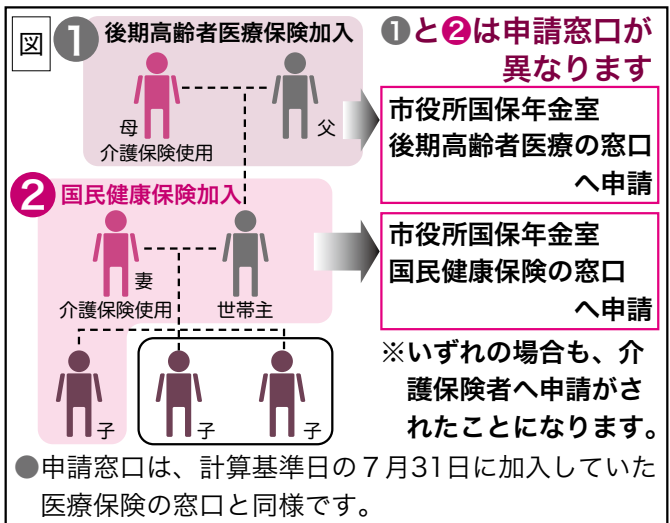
図

❶ 後期高齢者医療保険加入

母
介護保険使用

父

❶と❷は申請窓口が異なります

市役所国保年金室
後期高齢者医療の窓口
へ申請

❷ 国民健康保険加入

妻
介護保険使用

世帯主

市役所国保年金室
国民健康保険の窓口
へ申請

子

子

子

※いずれの場合も、介護保険者へ申請がされたことになります。

●申請窓口は、計算基準日の7月31日に加入していた医療保険の窓口と同様です。